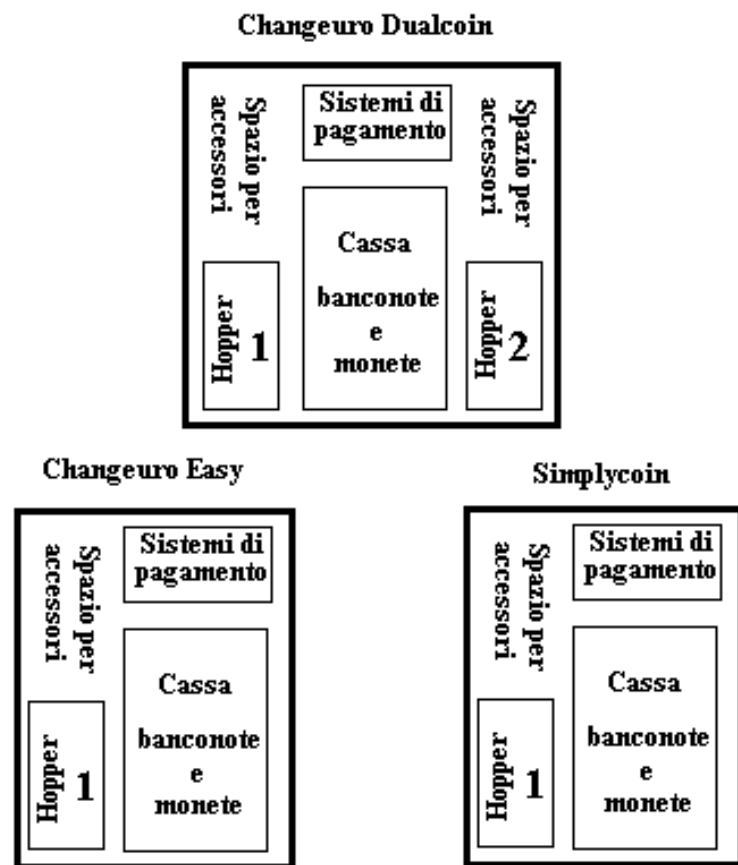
Changeuro Dualcoin

Spazio per accessori

Sistemi di pagamento

Spazio per accessori

Cassa

banconote e monete

Hopper 1

Hopper 2

Changeuro Easy

Spazio per accessori

Sistemi di pagamento

Cassa

banconote e monete

Hopper 1

Simplycoin

Spazio per accessori

Sistemi di pagamento

Cassa

banconote e monete

Hopper 1